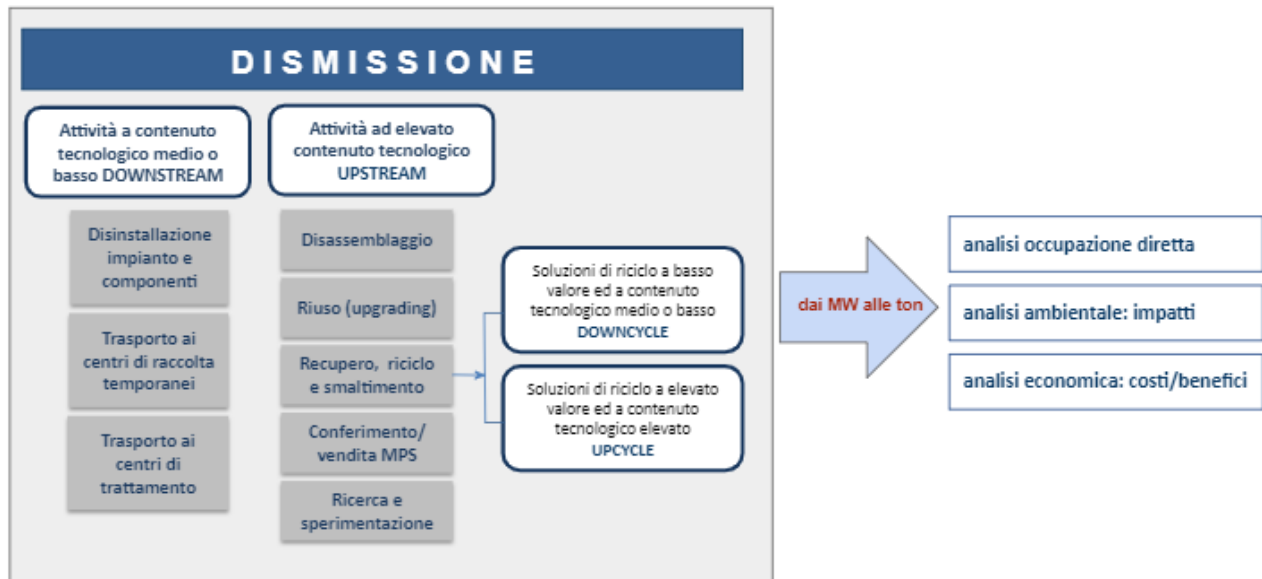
DISMISSIONE

Attività a contenuto tecnologico medio o basso DOWNSTREAM

Disinstallazione impianto e componenti

Trasporto ai centri di raccolta temporanei

Trasporto ai centri di trattamento

Attività ad elevato contenuto tecnologico UPSTREAM

Disassemblaggio

Riuso (upgrading)

Recupero, riciclo e smaltimento

Conferimento/ vendita MPS

Ricerca e sperimentazione

Soluzioni di riciclo a basso valore ed a contenuto tecnologico medio o basso DOWNCYCLE

Soluzioni di riciclo a elevato valore ed a contenuto tecnologico elevato UPCYCLE

dai MW alle ton

analisi occupazione diretta

analisi ambientale: impatti

analisi economica: costi/benefici